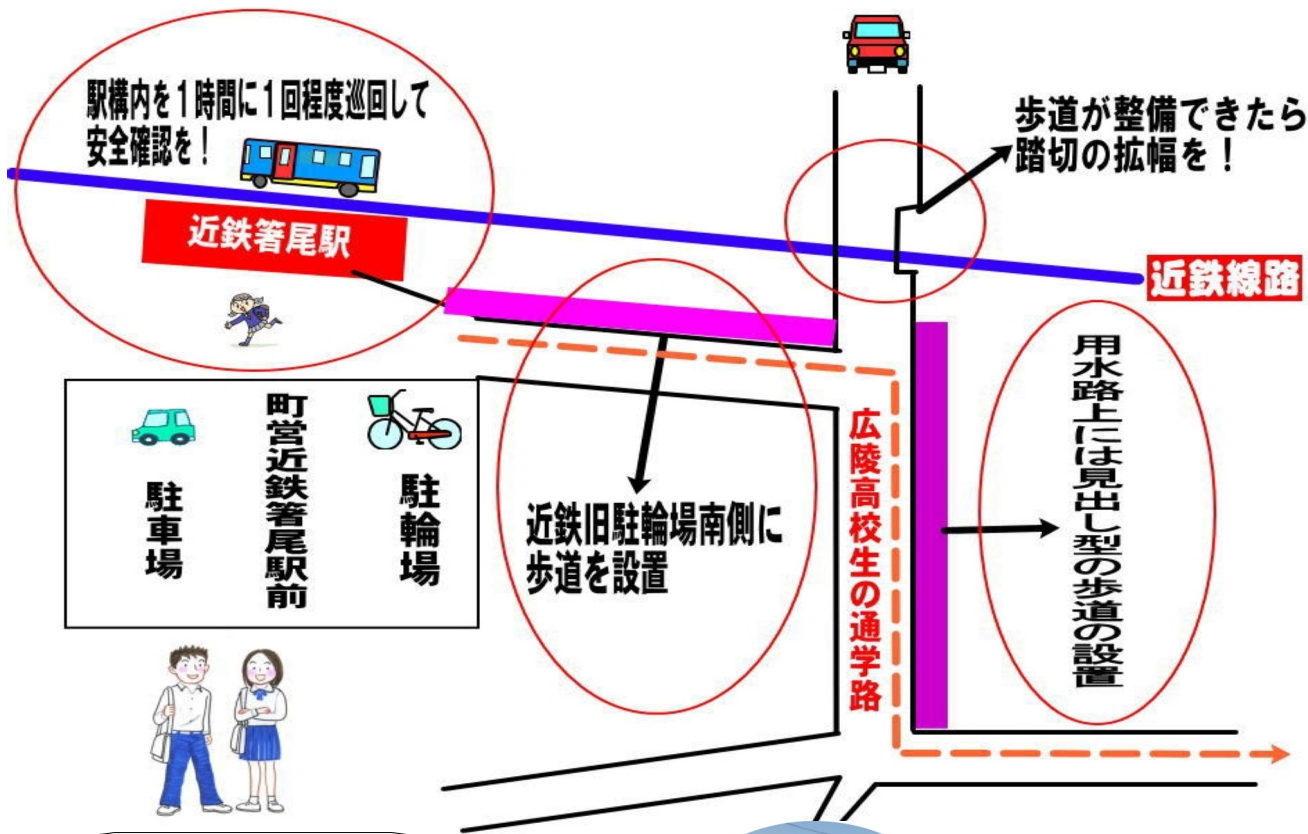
駅構内を１時間に１回程度巡回して安全確認を！

近鉄箸尾駅

歩道が整備できたら踏切の拡幅を！

近鉄線路

用水路上には見出し型の歩道の設置

駐車場

町営近鉄箸尾駅前

駐輪場

近鉄旧駐輪場南側に歩道を設置

広陵高校生の通学路